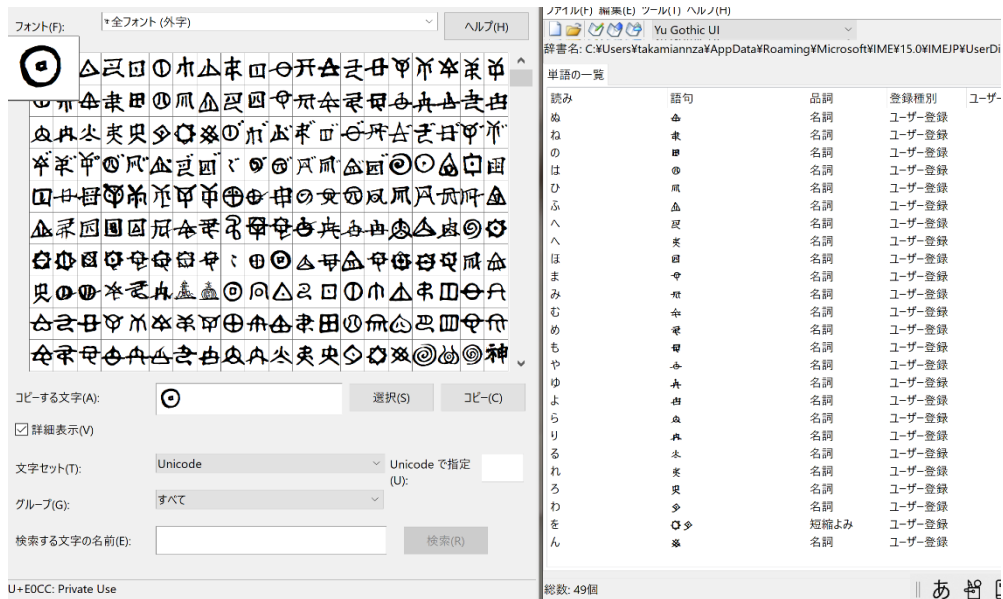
フォント(F): 全フォント (外字)
ヘルプ(H)

コピーする文字(A):
選択(S)
コピー(C)
詳細表示(V)
文字セット(T): Unicode
Unicode で指定(U):
グループ(G): すべて
検索する文字の名前(E):
検索(R)
U+E0CC: Private Use

ファイル(F) 編集(E) ツール(T) ヘルプ(H)
Yu Gothic UI
辞書名: C:¥Users¥takamiannza¥AppData¥Roaming¥Microsoft¥IME¥15.0¥IMEJP¥UserDi
単語の一覧

| 読み | 語句 | 品詞 | 登録種別 | ユーザー |
|---|---|---|---|---|
| ぬ | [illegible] | 名詞 | ユーザー登録 | |
| ね | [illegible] | 名詞 | ユーザー登録 | |
| の | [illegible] | 名詞 | ユーザー登録 | |
| は | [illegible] | 名詞 | ユーザー登録 | |
| ひ | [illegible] | 名詞 | ユーザー登録 | |
| ふ | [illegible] | 名詞 | ユーザー登録 | |
| へ | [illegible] | 名詞 | ユーザー登録 | |
| へ | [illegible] | 名詞 | ユーザー登録 | |
| ほ | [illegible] | 名詞 | ユーザー登録 | |
| ま | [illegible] | 名詞 | ユーザー登録 | |
| み | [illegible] | 名詞 | ユーザー登録 | |
| む | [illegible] | 名詞 | ユーザー登録 | |
| め | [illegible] | 名詞 | ユーザー登録 | |
| も | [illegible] | 名詞 | ユーザー登録 | |
| や | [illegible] | 名詞 | ユーザー登録 | |
| ゆ | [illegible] | 名詞 | ユーザー登録 | |
| よ | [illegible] | 名詞 | ユーザー登録 | |
| ら | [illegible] | 名詞 | ユーザー登録 | |
| り | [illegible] | 名詞 | ユーザー登録 | |
| る | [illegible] | 名詞 | ユーザー登録 | |
| れ | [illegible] | 名詞 | ユーザー登録 | |
| ろ | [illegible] | 名詞 | ユーザー登録 | |
| わ | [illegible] | 名詞 | ユーザー登録 | |
| を | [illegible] | 短縮よみ | ユーザー登録 | |
| ん | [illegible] | 名詞 | ユーザー登録 | |

総数: 49個
あ